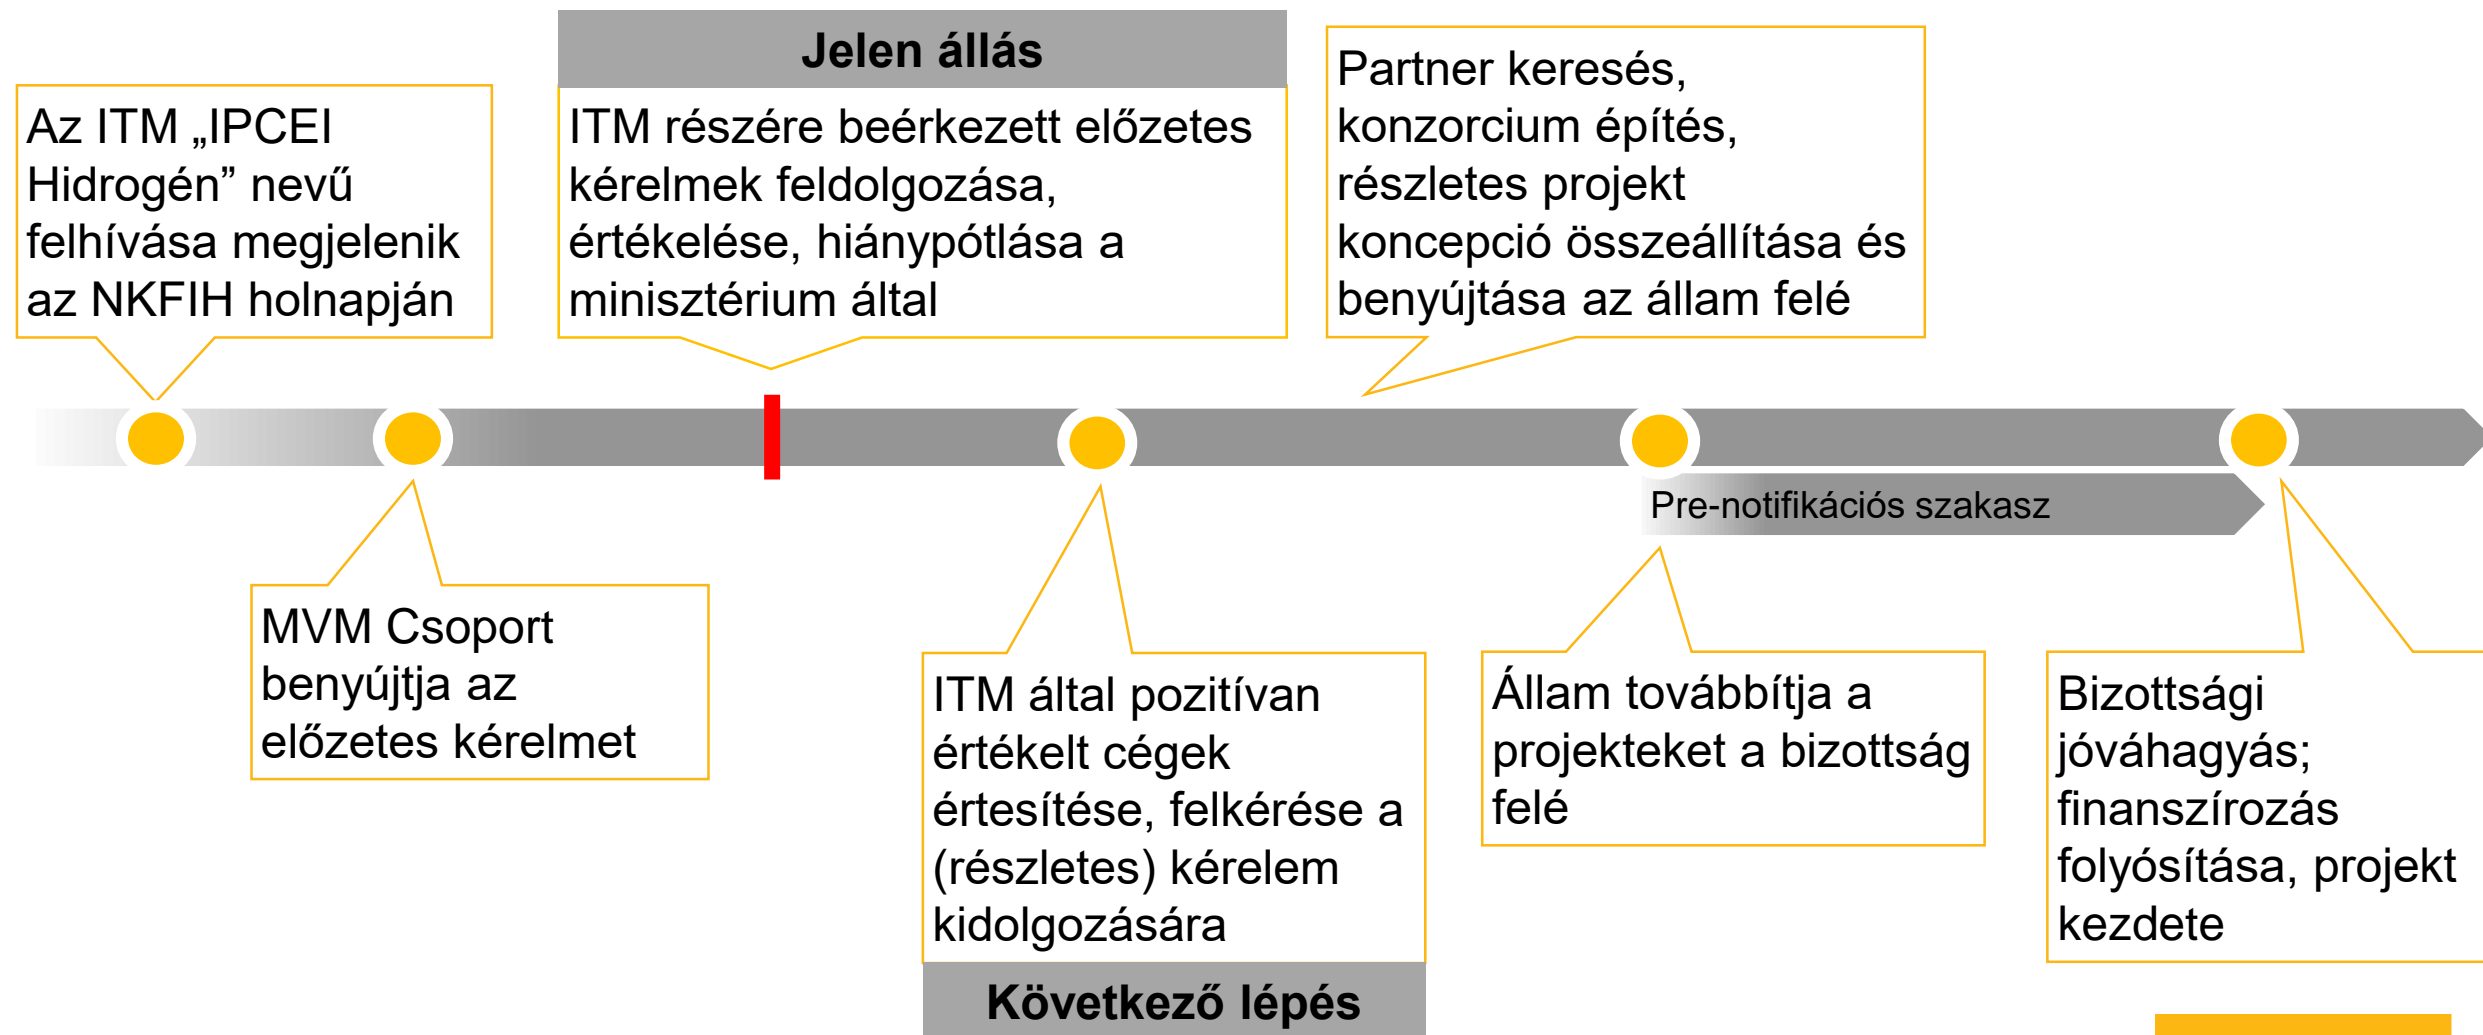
Az ITM „IPCEI Hidrogén” nevű felhívása megjelenik az NKFIH holnapján

Jelen állás

ITM részére beérkezett előzetes kérelmek feldolgozása, értékelése, hiánypótlása a minisztérium által

Partner keresés, konzorcium építés, részletes projekt koncepció összeállítása és benyújtása az állam felé

Pre-notifikációs szakasz

MVM Csoport benyújtja az előzetes kérelmet

ITM által pozitívan értékelt cégek értesítése, felkérése a (részletes) kérelem kidolgozására

Következő lépés

Állam továbbítja a projekteket a bizottság felé

Bizottsági jóváhagyás; finanszírozás folyósítása, projekt kezdete